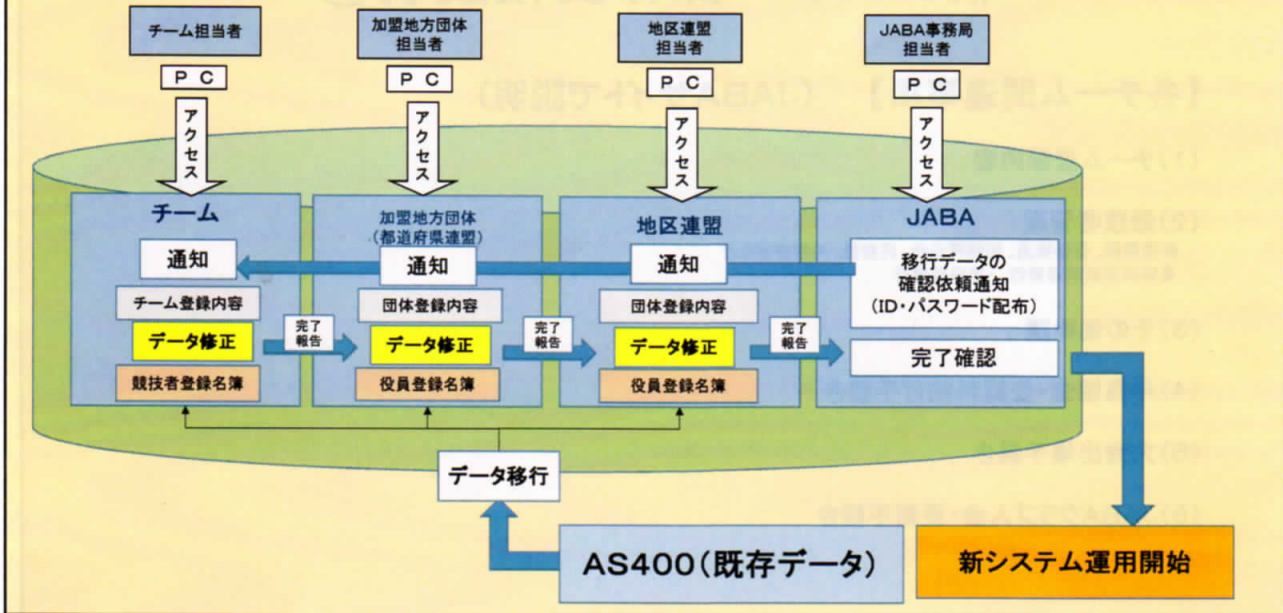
チーム担当者

ＰＣ

アクセス

加盟地方団体担当者

ＰＣ

アクセス

地区連盟担当者

ＰＣ

アクセス

JABA事務局担当者

ＰＣ

アクセス

チーム

通知

チーム登録内容

データ修正

競技者登録名簿

完了報告

加盟地方団体（都道府県連盟）

通知

団体登録内容

データ修正

役員登録名簿

完了報告

地区連盟

通知

団体登録内容

データ修正

役員登録名簿

完了報告

JABA

移行データの確認依頼通知（ID・パスワード配布）

完了確認

データ移行

AS400（既存データ）

新システム運用開始